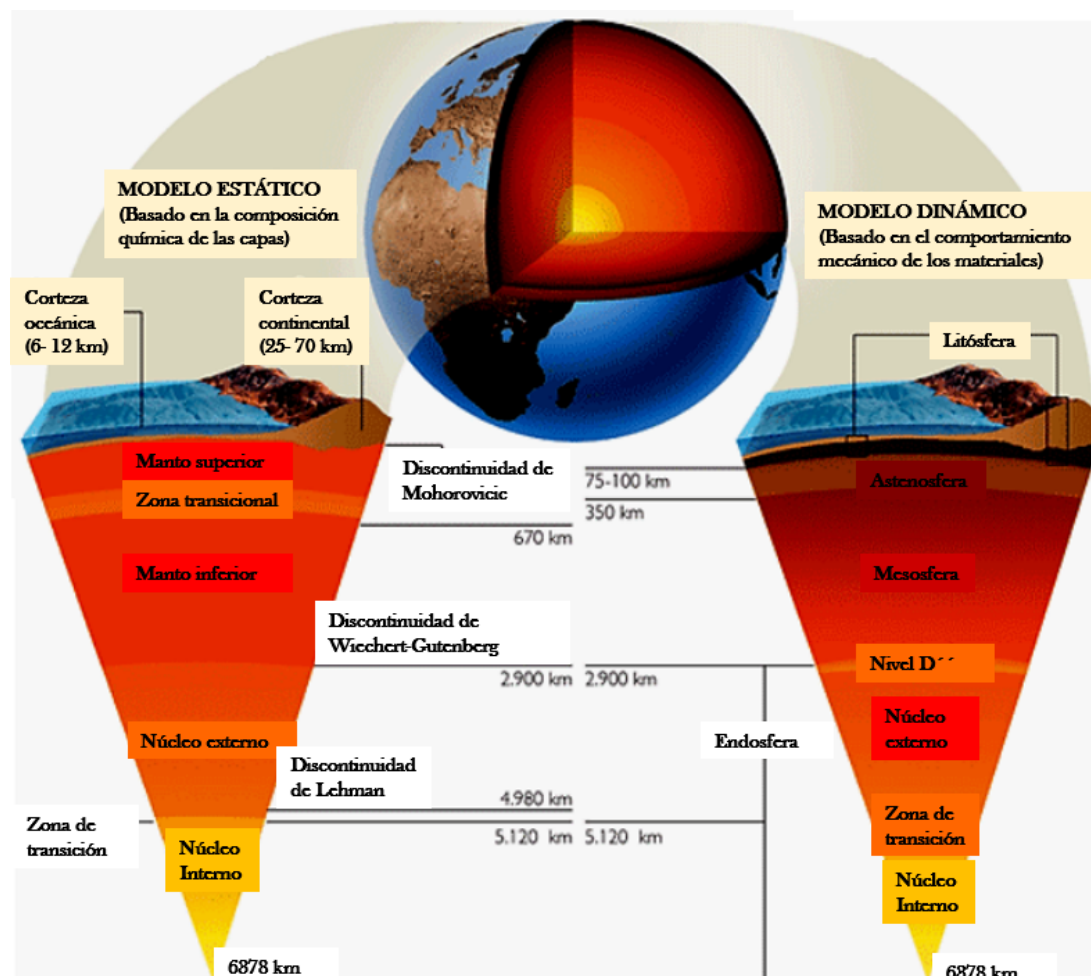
MODELO ESTÁTICO
(Basado en la composición química de las capas)

MODELO DINÁMICO
(Basado en el comportamiento mecánico de los materiales)

Corteza oceánica (6- 12 km)

Corteza continental (25- 70 km)

Litósfera

Manto superior
Zona transicional
Manto inferior

Discontinuidad de Mohorovicic

75-100 km
350 km
670 km

Astenosfera
Mesosfera

Discontinuidad de Wiechert-Gutenberg

2.900 km 2.900 km

Nivel D´´

Núcleo externo

Endosfera

Núcleo externo

Discontinuidad de Lehman

4.980 km

Zona de transición

5.120 km 5.120 km

Zona de transición

Núcleo Interno

Núcleo Interno

6878 km

6878 km